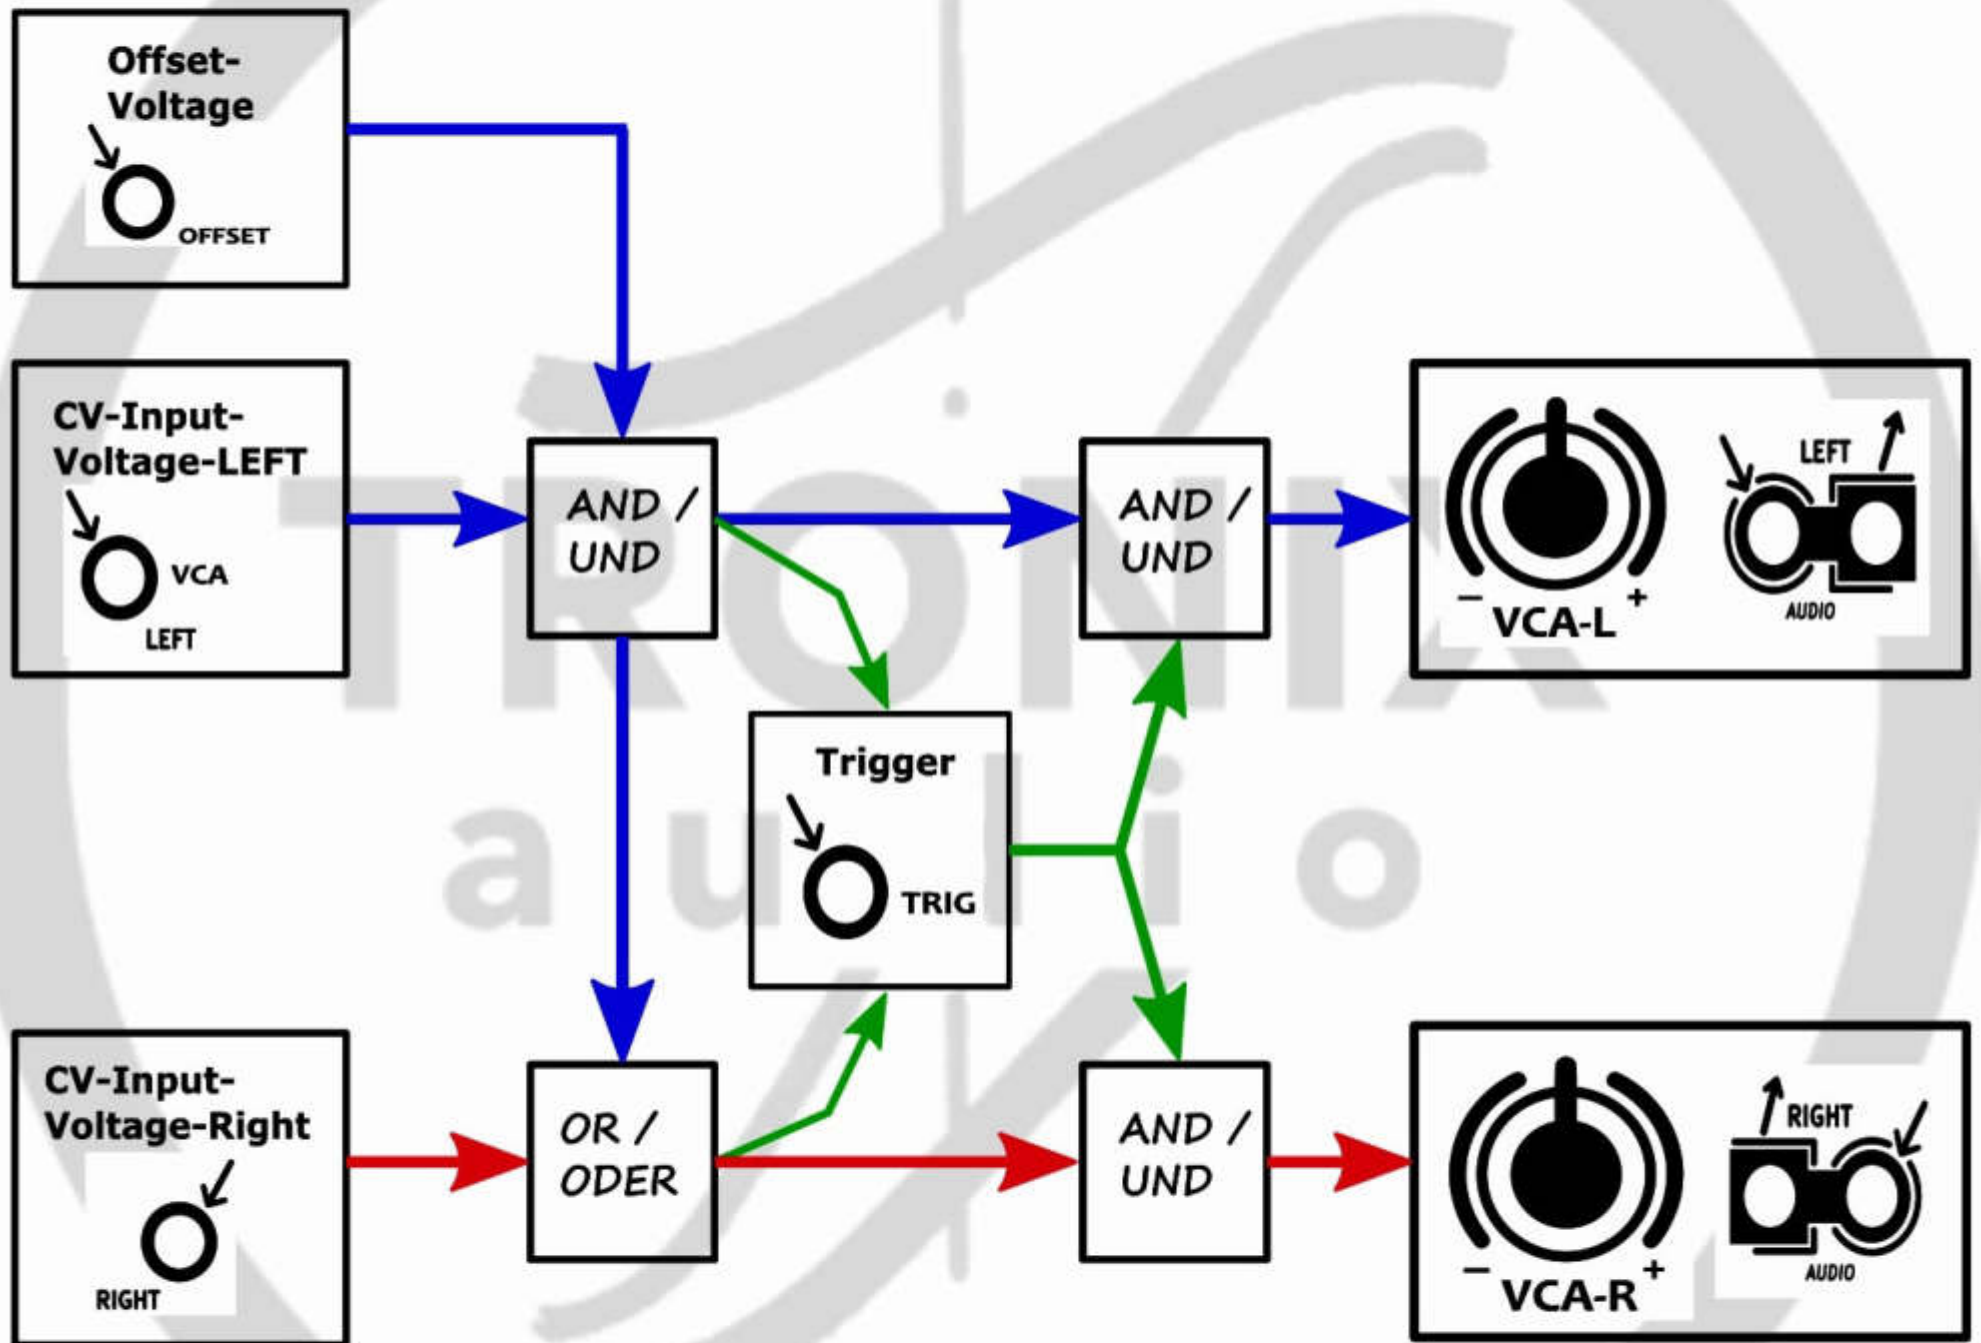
Offset-Voltage
OFFSET

CV-Input-Voltage-LEFT
VCA
LEFT

CV-Input-Voltage-Right
RIGHT

AND / UND

OR / ODER

Trigger
TRIG

AND / UND

AND / UND

– VCA-L +
LEFT
AUDIO

– VCA-R +
RIGHT
AUDIO

TRONIX
audio